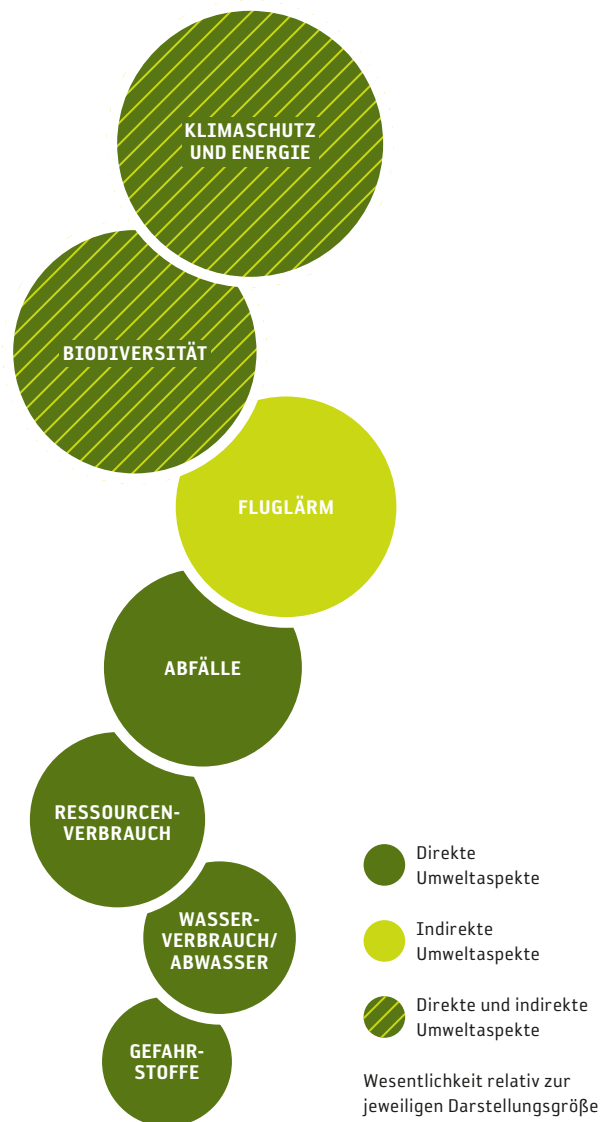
KLIMASCHUTZ UND ENERGIE

BIODIVERSITÄT

FLUGLÄRM

ABFÄLLE

RESSOURCENVERBRAUCH

WASSERVERBRAUCH/ ABWASSER

GEFAHRSTOFFE

Direkte Umweltaspekte

Indirekte Umweltaspekte

Direkte und indirekte Umweltaspekte

Wesentlichkeit relativ zur jeweiligen Darstellungsgröße